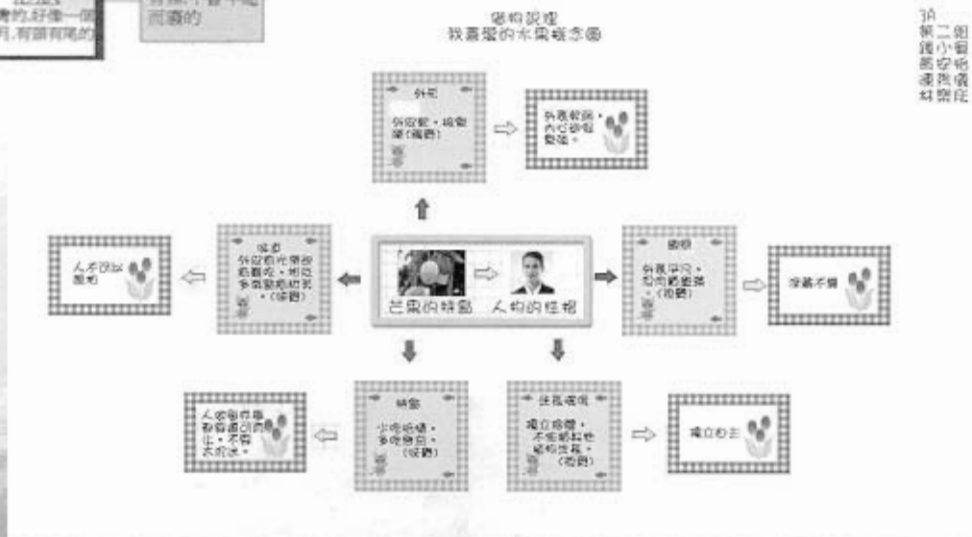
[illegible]的,好像一個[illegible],有頭有尾的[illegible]

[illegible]而壞的

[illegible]說理
我喜愛的水果概念圖

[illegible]
第二組
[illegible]

外形
外皮軟,摸起來(觸覺)

外表軟弱,內心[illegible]

味道
外皮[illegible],吃進去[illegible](味覺)

人不可以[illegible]

芒果的特點 人物的性格

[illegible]
外表平凡,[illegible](視覺)

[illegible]

特點
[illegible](味覺)

人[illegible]

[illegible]
獨立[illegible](視覺)

獨立自主